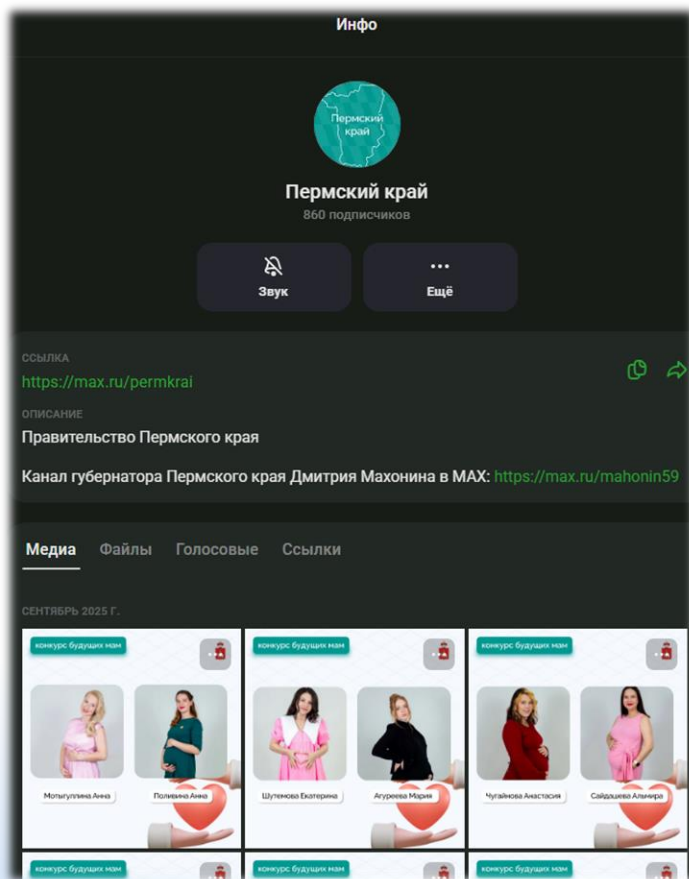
Инфо

Пермский край

Пермский край

860 подписчиков

Звук

Ещё

ССЫЛКА

https://max.ru/permkrai

ОПИСАНИЕ

Правительство Пермского края

Канал губернатора Пермского края Дмитрия Махонина в MAX: https://max.ru/mahonin59

Медиа Файлы Голосовые Ссылки

СЕНТЯБРЬ 2025 Г.

конкурс будущих мам

Мотыгуллина Анна

Поливина Анна

конкурс будущих мам

Шутемова Екатерина

Агуреева Мария

конкурс будущих мам

Чугайнова Анастасия

Сайдашева Альмира

конкурс будущих мам

конкурс будущих мам

конкурс будущих мам